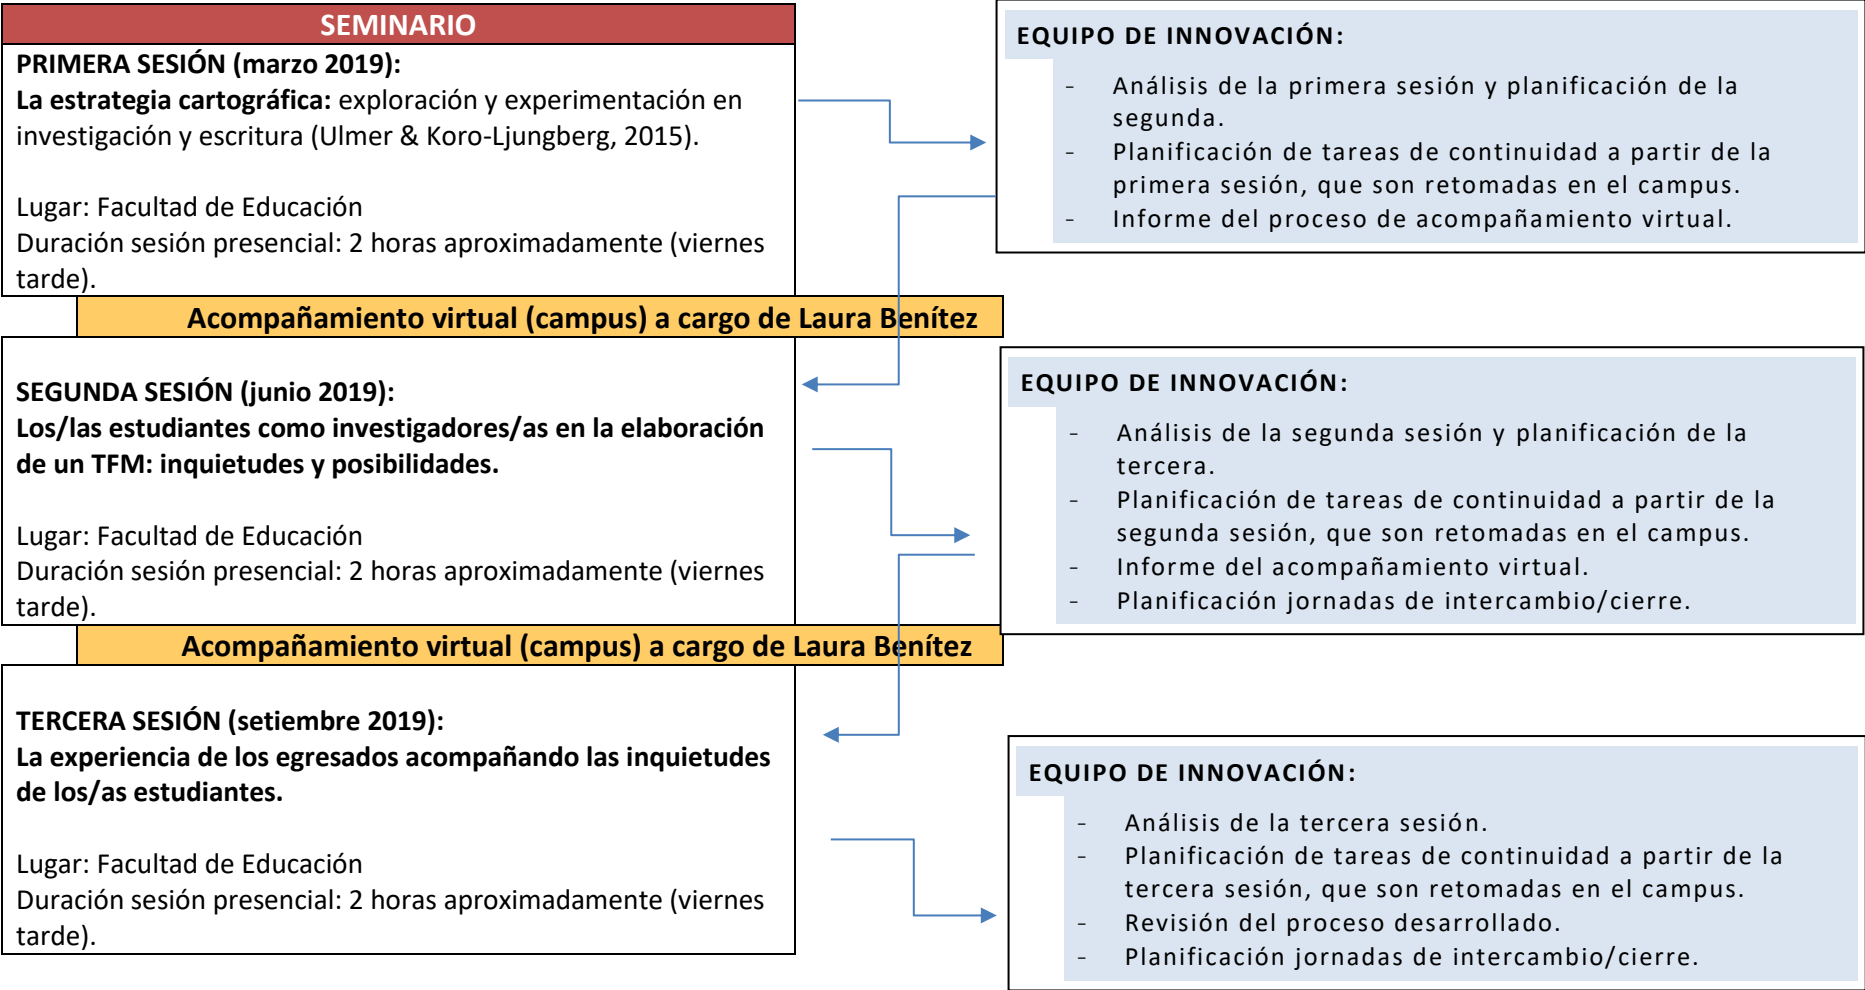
SEMINARIO

PRIMERA SESIÓN (marzo 2019):
La estrategia cartográfica: exploración y experimentación en investigación y escritura (Ulmer & Koro-Ljungberg, 2015).

Lugar: Facultad de Educación
Duración sesión presencial: 2 horas aproximadamente (viernes tarde).

EQUIPO DE INNOVACIÓN:
- Análisis de la primera sesión y planificación de la segunda.
- Planificación de tareas de continuidad a partir de la primera sesión, que son retomadas en el campus.
- Informe del proceso de acompañamiento virtual.

Acompañamiento virtual (campus) a cargo de Laura Benítez

SEGUNDA SESIÓN (junio 2019):
Los/las estudiantes como investigadores/as en la elaboración de un TFM: inquietudes y posibilidades.

Lugar: Facultad de Educación
Duración sesión presencial: 2 horas aproximadamente (viernes tarde).

EQUIPO DE INNOVACIÓN:
- Análisis de la segunda sesión y planificación de la tercera.
- Planificación de tareas de continuidad a partir de la segunda sesión, que son retomadas en el campus.
- Informe del acompañamiento virtual.
- Planificación jornadas de intercambio/cierre.

Acompañamiento virtual (campus) a cargo de Laura Benítez

TERCERA SESIÓN (setiembre 2019):
La experiencia de los egresados acompañando las inquietudes de los/as estudiantes.

Lugar: Facultad de Educación
Duración sesión presencial: 2 horas aproximadamente (viernes tarde).

EQUIPO DE INNOVACIÓN:
- Análisis de la tercera sesión.
- Planificación de tareas de continuidad a partir de la tercera sesión, que son retomadas en el campus.
- Revisión del proceso desarrollado.
- Planificación jornadas de intercambio/cierre.